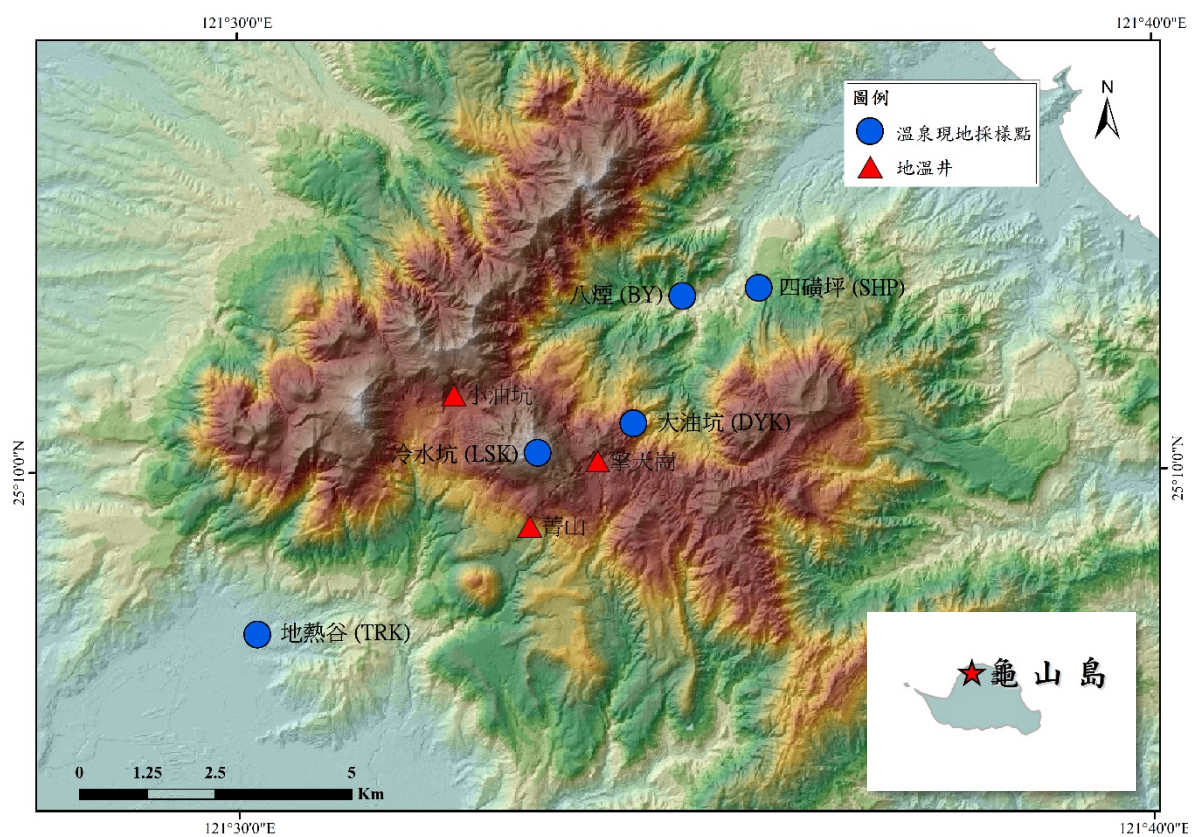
121°30'0"E

121°40'0"E

圖例
温泉現地採樣點
地溫井

N

八煙 (BY)
四磺坪 (SHP)
小油坑
大油坑 (DYK)
冷水坑 (LSK)
擎天崗
菁山
地熱谷 (TRK)

25°10'0"N

25°10'0"N

龜 山 島

0 1.25 2.5 5 Km

121°30'0"E

121°40'0"E